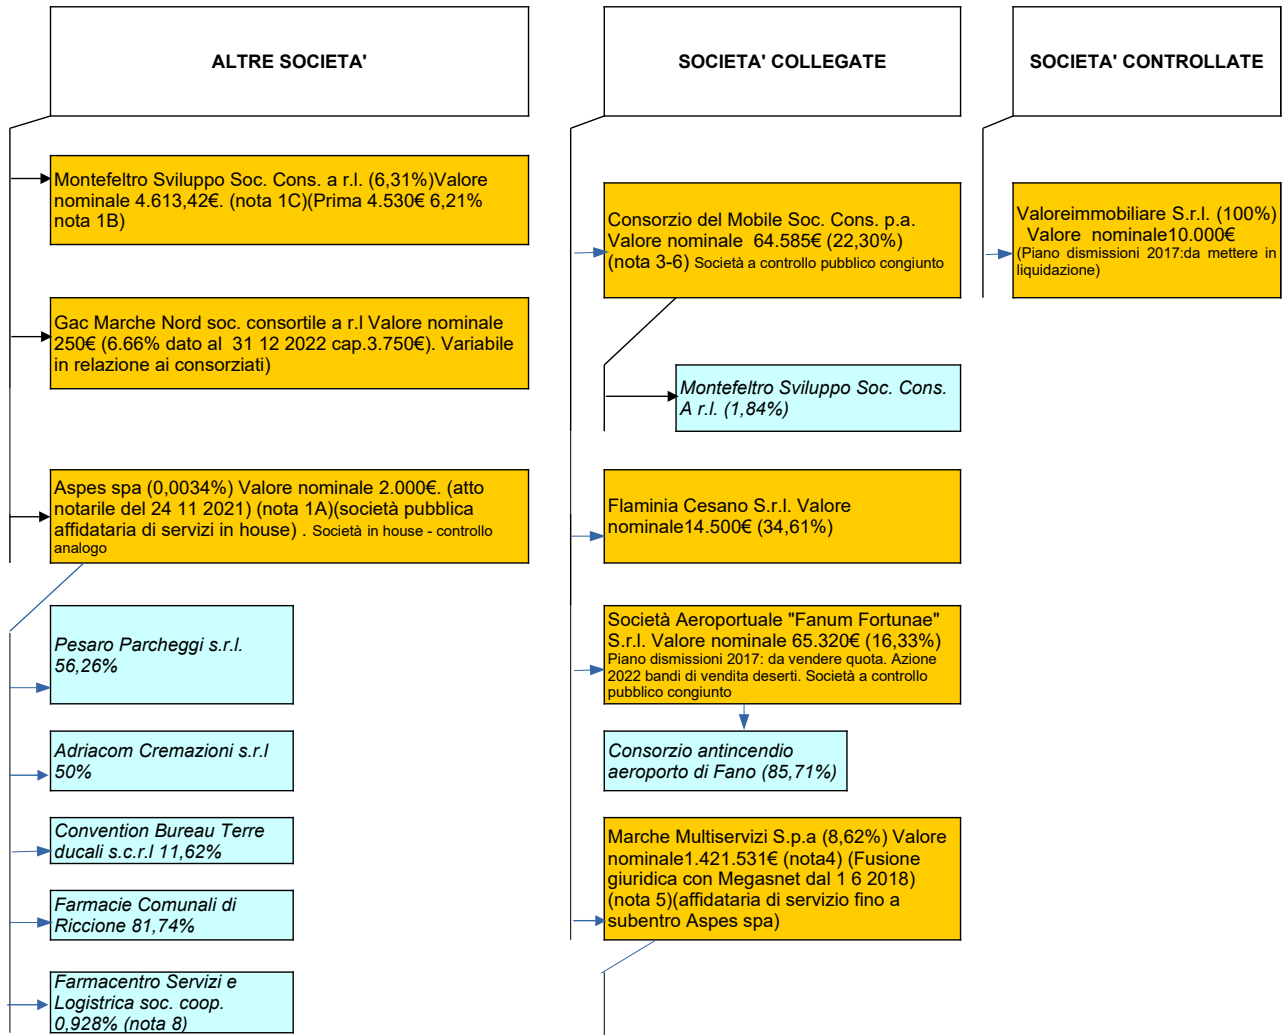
ALTRE SOCIETA'

SOCIETA' COLLEGATE

SOCIETA' CONTROLLATE

Montefeltro Sviluppo Soc. Cons. a r.l. (6,31%)Valore nominale 4.613,42€. (nota 1C)(Prima 4.530€ 6,21% nota 1B)

Consorzio del Mobile Soc. Cons. p.a. Valore nominale 64.585€ (22,30%) (nota 3-6) Società a controllo pubblico congiunto

Valoreimmobiliare S.r.l. (100%) Valore nominale10.000€ (Piano dismissioni 2017:da mettere in liquidazione)

Gac Marche Nord soc. consortile a r.l Valore nominale 250€ (6.66% dato al 31 12 2022 cap.3.750€). Variabile in relazione ai consorziati)

Montefeltro Sviluppo Soc. Cons. A r.l. (1,84%)

Aspes spa (0,0034%) Valore nominale 2.000€. (atto notarile del 24 11 2021) (nota 1A)(società pubblica affidataria di servizi in house) . Società in house - controllo analogo

Flaminia Cesano S.r.l. Valore nominale14.500€ (34,61%)

Pesaro Parcheggi s.r.l. 56,26%

Società Aeroportuale "Fanum Fortunae" S.r.l. Valore nominale 65.320€ (16,33%) Piano dismissioni 2017: da vendere quota. Azione 2022 bandi di vendita deserti. Società a controllo pubblico congiunto

Adriacom Cremazioni s.r.l 50%

Consorzio antincendio aeroporto di Fano (85,71%)

Convention Bureau Terre ducali s.c.r.l 11,62%

Marche Multiservizi S.p.a (8,62%) Valore nominale1.421.531€ (nota4) (Fusione giuridica con Megasnet dal 1 6 2018) (nota 5)(affidataria di servizio fino a subentro Aspes spa)

Farmacie Comunali di Riccione 81,74%

Farmacentro Servizi e Logistrica soc. coop. 0,928% (nota 8)